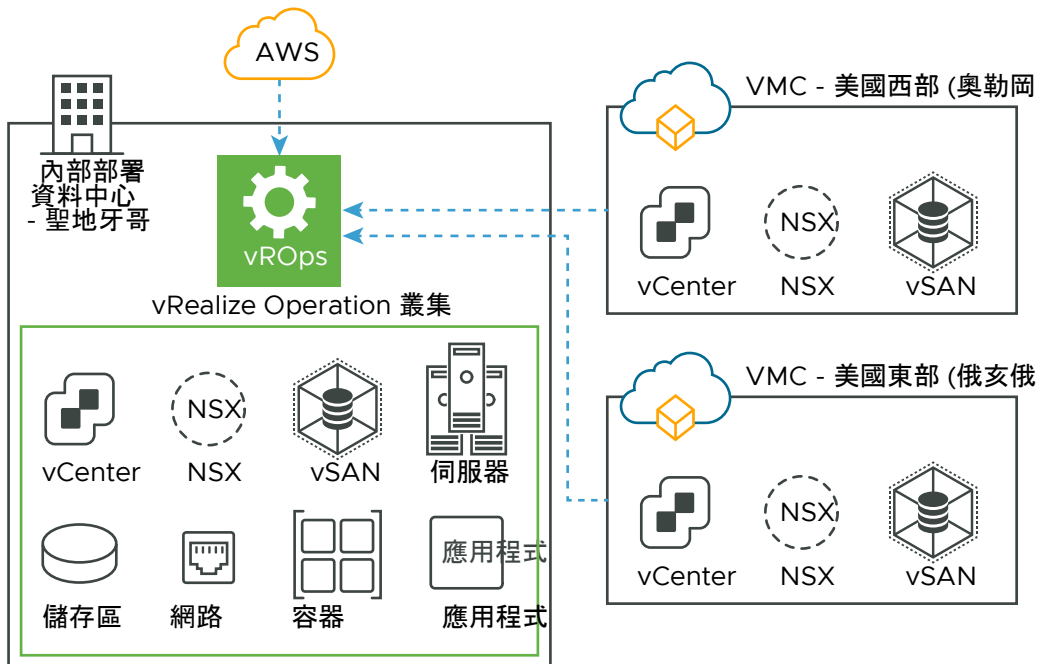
AWS

VMC - 美國西部 (奧勒岡

內部部署
資料中心
- 聖地牙哥

vROps

vRealize Operation 叢集

NSX

vCenter

NSX

vSAN

VMC - 美國東部 (俄亥俄

NSX

vCenter

NSX

vSAN

伺服器

應用程式

vCenter

NSX

vSAN

NSX

vCenter

NSX

vSAN

儲存區

網路

容器

應用程式